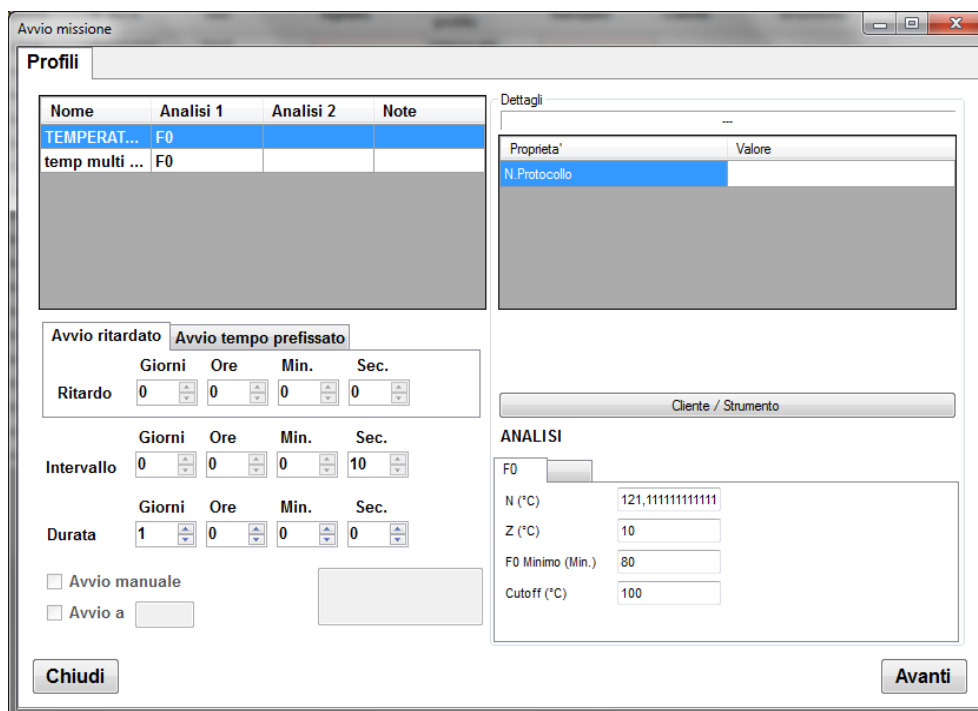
Avvio missione

Profili

| Nome | Analisi 1 | Analisi 2 | Note |
|---|---|---|---|
| TEMPERAT... | F0 | | |
| temp multi ... | F0 | | |

Dettagli

---

| Proprieta' | Valore |
|---|---|
| N.Protocollo | |

Avvio ritardato | Avvio tempo prefissato

Giorni Ore Min. Sec.
Ritardo 0 0 0 0

Giorni Ore Min. Sec.
Intervallo 0 0 0 10

Giorni Ore Min. Sec.
Durata 1 0 0 0

Avvio manuale
Avvio a

Cliente / Strumento

ANALISI

F0

N (°C) 121,111111111111
Z (°C) 10
F0 Minimo (Min.) 80
Cutoff (°C) 100

Chiudi

Avanti